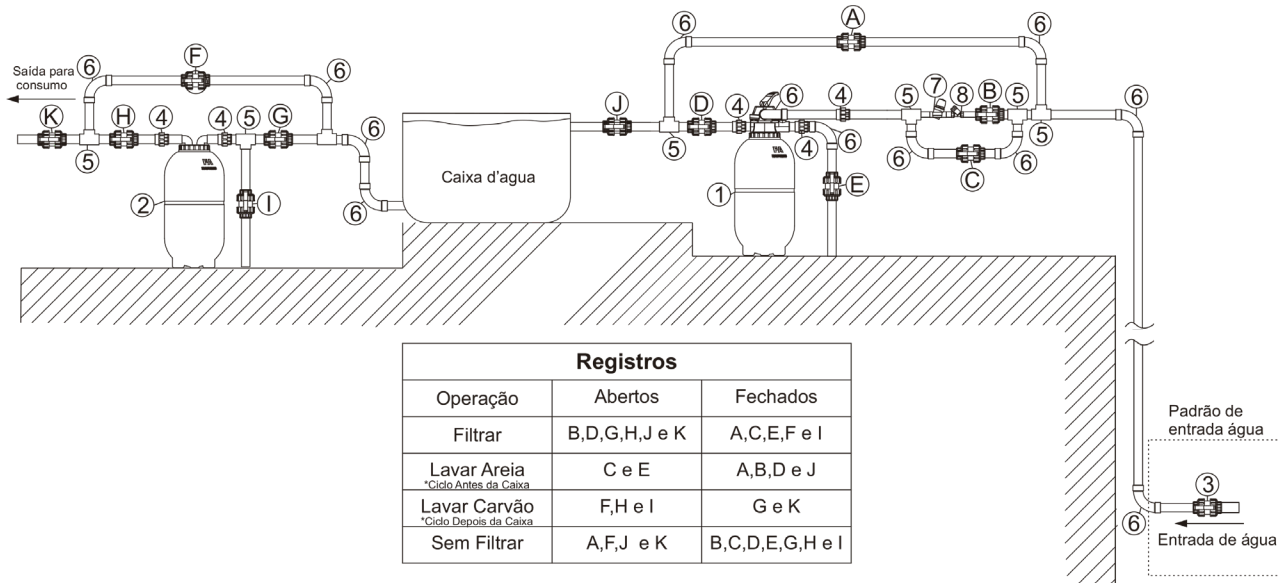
Saída para consumo

6 F 6

K H 4 4 5 G 6

5

2 I

6

Caixa d'agua

J

5

6 A 6

D 4 6 4 5 7 8 B 5

6

5

4 6

6 C 6

1 E

Registros

| Operação | Abertos | Fechados |
|---|---|---|
| Filtrar | B,D,G,H,J e K | A,C,E,F e I |
| Lavar Areia *Ciclo Antes da Caixa | C e E | A,B,D e J |
| Lavar Carvão *Ciclo Depois da Caixa | F,H e I | G e K |
| Sem Filtrar | A,F,J e K | B,C,D,E,G,H e I |

Padrão de entrada água

3

6

Entrada de água